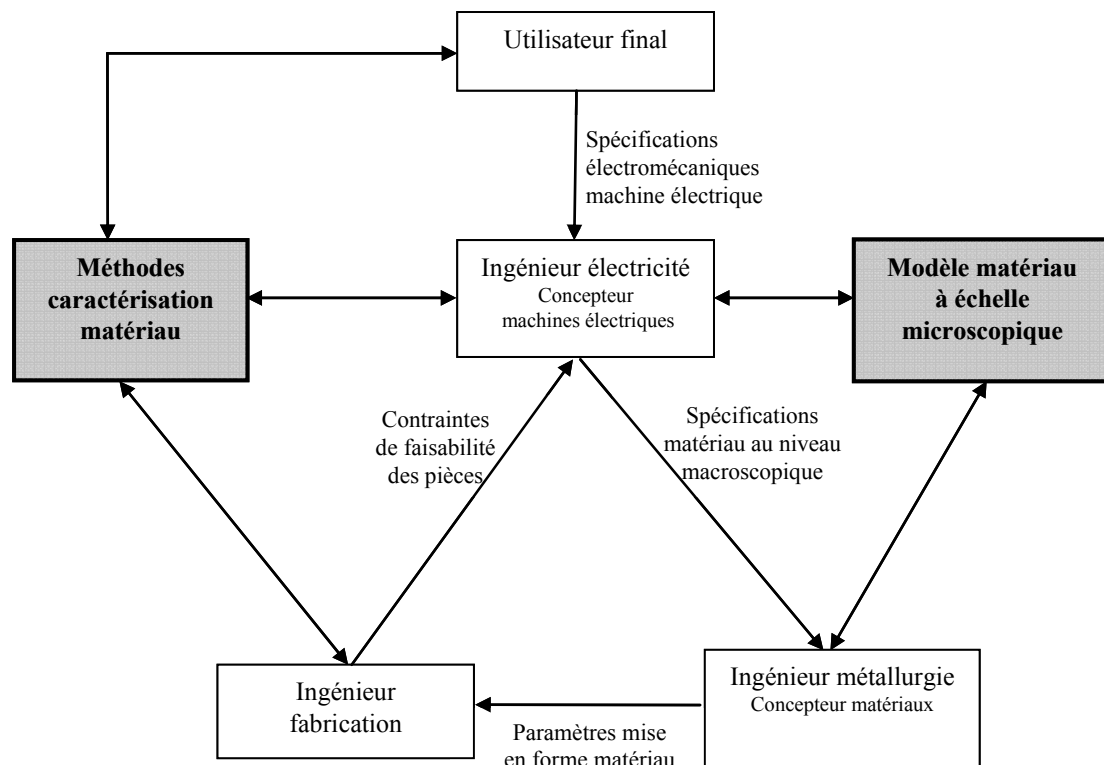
Utilisateur final

Spécifications électromécaniques machine électrique

Méthodes caractérisation matériau

Ingénieur électricité
Concepteur machines électriques

Modèle matériau à échelle microscopique

Contraintes de faisabilité des pièces

Spécifications matériau au niveau macroscopique

Ingénieur fabrication

Ingénieur métallurgie
Concepteur matériaux

Paramètres mise en forme matériau